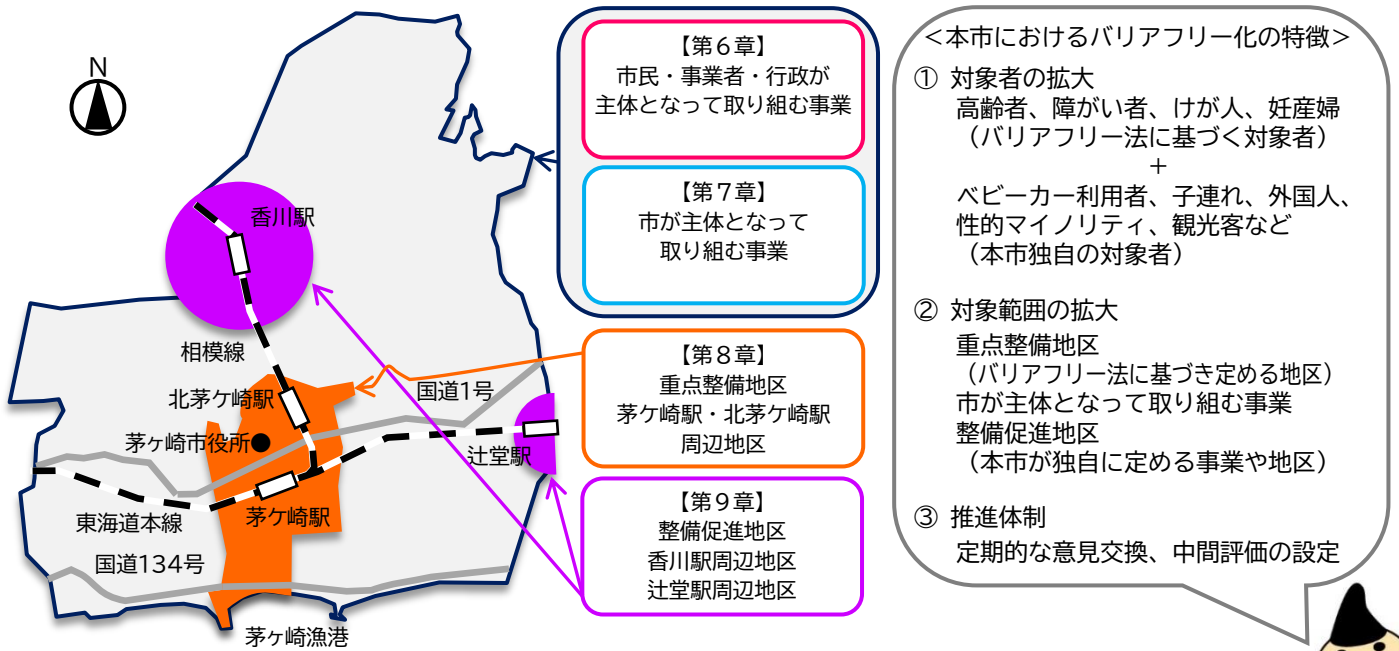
N

香川駅

相模線

北茅ケ崎駅

茅ケ崎市役所

国道1号

辻堂駅

東海道本線

茅ケ崎駅

国道134号

茅ケ崎漁港

【第６章】
市民・事業者・行政が主体となって取り組む事業

【第７章】
市が主体となって取り組む事業

【第８章】
重点整備地区
茅ケ崎駅・北茅ケ崎駅周辺地区

【第９章】
整備促進地区
香川駅周辺地区
辻堂駅周辺地区

＜本市におけるバリアフリー化の特徴＞

① 対象者の拡大
高齢者、障がい者、けが人、妊産婦
（バリアフリー法に基づく対象者）
＋
ベビーカー利用者、子連れ、外国人、性的マイノリティ、観光客など
（本市独自の対象者）

② 対象範囲の拡大
重点整備地区
（バリアフリー法に基づき定める地区）
市が主体となって取り組む事業
整備促進地区
（本市が独自に定める事業や地区）

③ 推進体制
定期的な意見交換、中間評価の設定